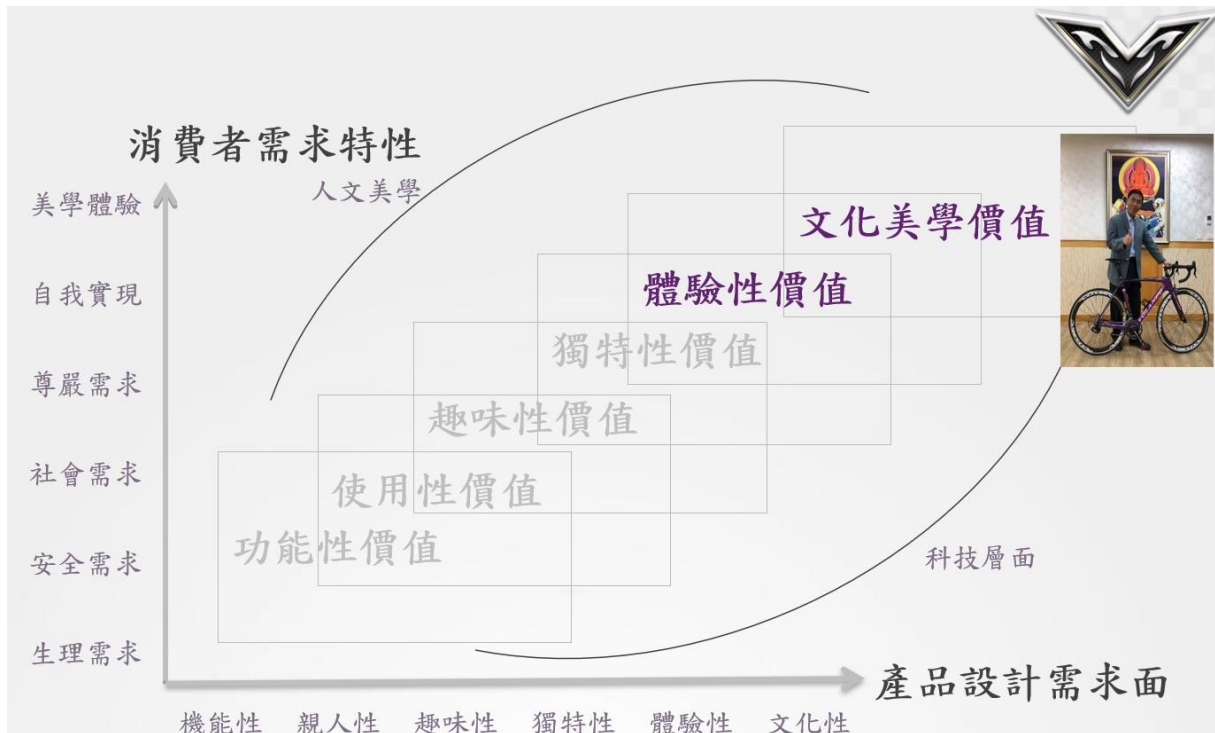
消費者需求特性

人文美學

美學體驗
自我實現
尊嚴需求
社會需求
安全需求
生理需求

文化美學價值
體驗性價值
獨特性價值
趣味性價值
使用性價值
功能性價值

科技層面

產品設計需求面

機能性　親人性　趣味性　獨特性　體驗性　文化性